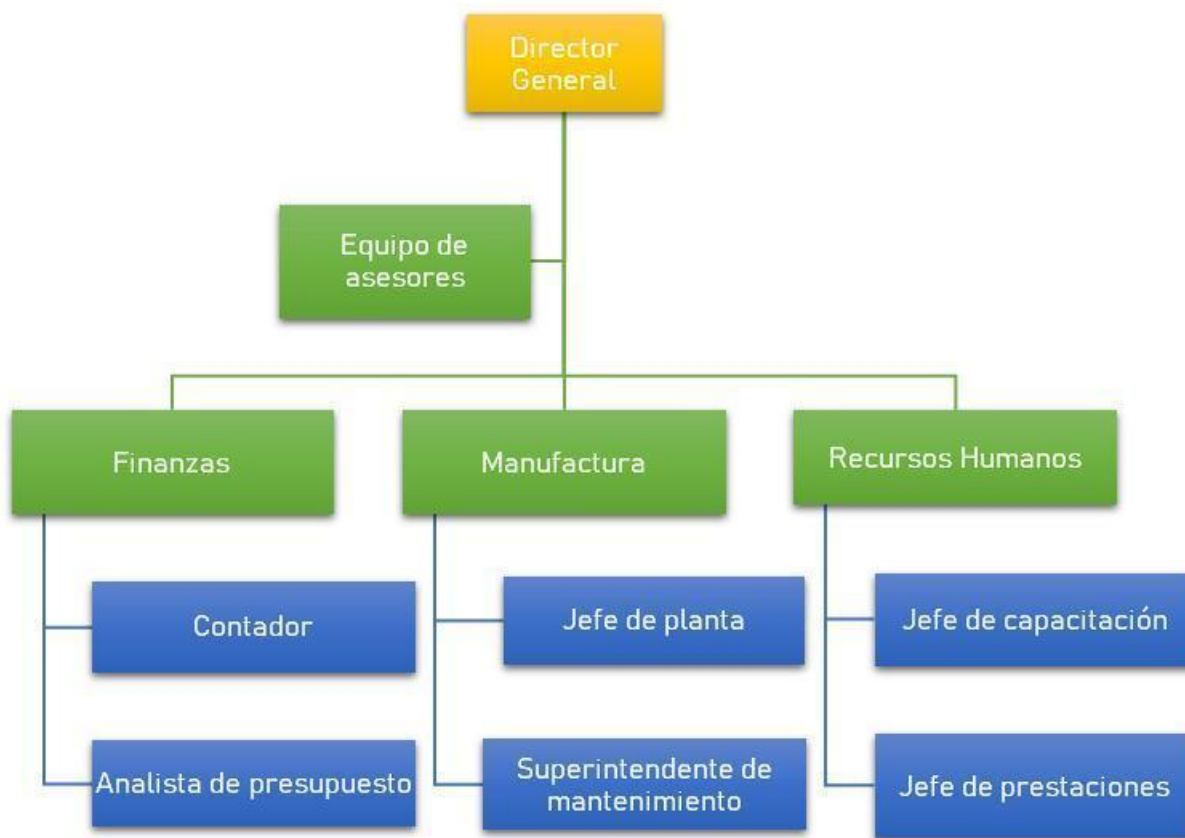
Director General

Equipo de asesores

Finanzas

Manufactura

Recursos Humanos

Contador

Analista de presupuesto

Jefe de planta

Superintendente de mantenimiento

Jefe de capacitación

Jefe de prestaciones